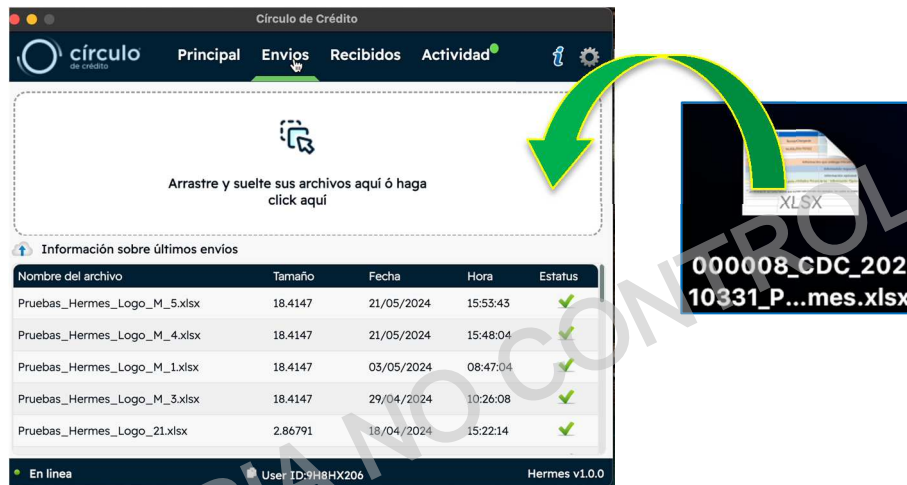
Círculo de Crédito

círculo de crédito

Principal Envíos Recibidos Actividad

Arrastre y suelte sus archivos aquí ó haga click aquí

Información sobre últimos envíos

| Nombre del archivo | Tamaño | Fecha | Hora | Estatus |
|---|---|---|---|---|
| Pruebas_Hermes_Logo_M_5.xlsx | 18.4147 | 21/05/2024 | 15:53:43 | ✔ |
| Pruebas_Hermes_Logo_M_4.xlsx | 18.4147 | 21/05/2024 | 15:48:04 | ✔ |
| Pruebas_Hermes_Logo_M_1.xlsx | 18.4147 | 03/05/2024 | 08:47:04 | ✔ |
| Pruebas_Hermes_Logo_M_3.xlsx | 18.4147 | 29/04/2024 | 10:26:08 | ✔ |
| Pruebas_Hermes_Logo_21.xlsx | 2.86791 | 18/04/2024 | 15:22:14 | ✔ |

En línea

User ID:9H8HX206

Hermes v1.0.0

XLSX

000008_CDC_202
10331_P...mes.xlsx

COPIA NO CONTROL